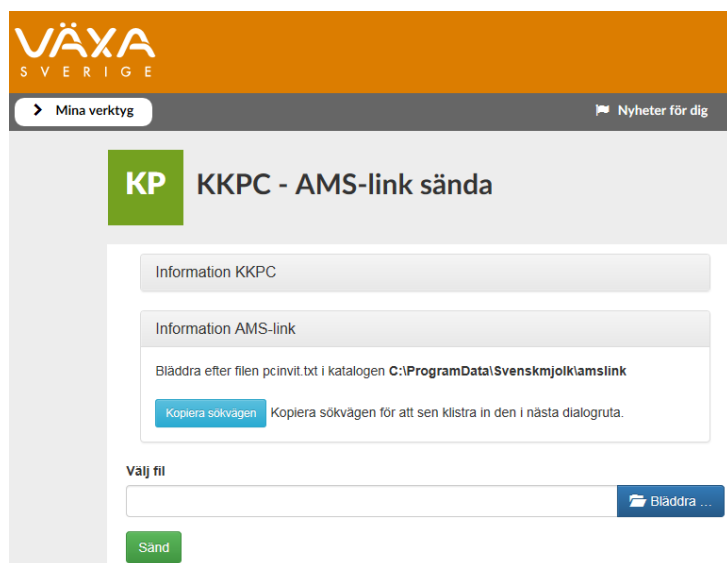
VÄXA
SVERIGE

Mina verktyg

Nyheter för dig

KP

KKPC - AMS-link sända

Information KKPC

Information AMS-link

Bläddra efter filen pcinvit.txt i katalogen C:\ProgramData\Svenskmjolk\amslink

Kopiera sökvägen Kopiera sökvägen för att sen klistra in den i nästa dialogruta.

Välj fil

Bläddra ...

Sänd